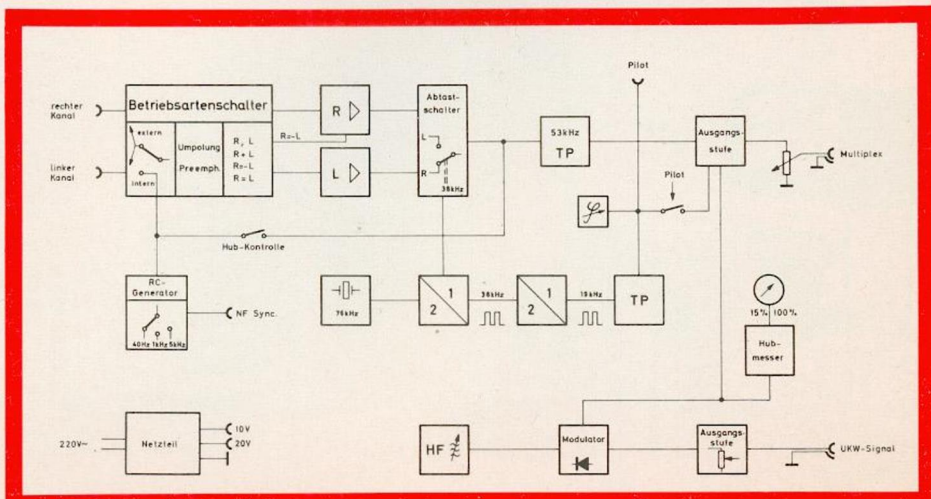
Pilot

rechter Kanal

linker Kanal

Betriebsartenschalter

extern

intern

Umpolung

Preemph.

R, L
R+L
R=-L
R=L

R=-L

R

L

Abtastschalter

L

R

38kHz

53kHz
TP

Ausgangsstufe

Multiplex

Pilot

Hub-Kontrolle

RC-Generator

40Hz 1kHz 5kHz

NF Sync.

76kHz

2 1

38kHz

2 1

19kHz

TP

15% 100%

Hubmesser

220V~

Netzteil

10V
20V

HF

Modulator

Ausgangsstufe

UKW-Signal